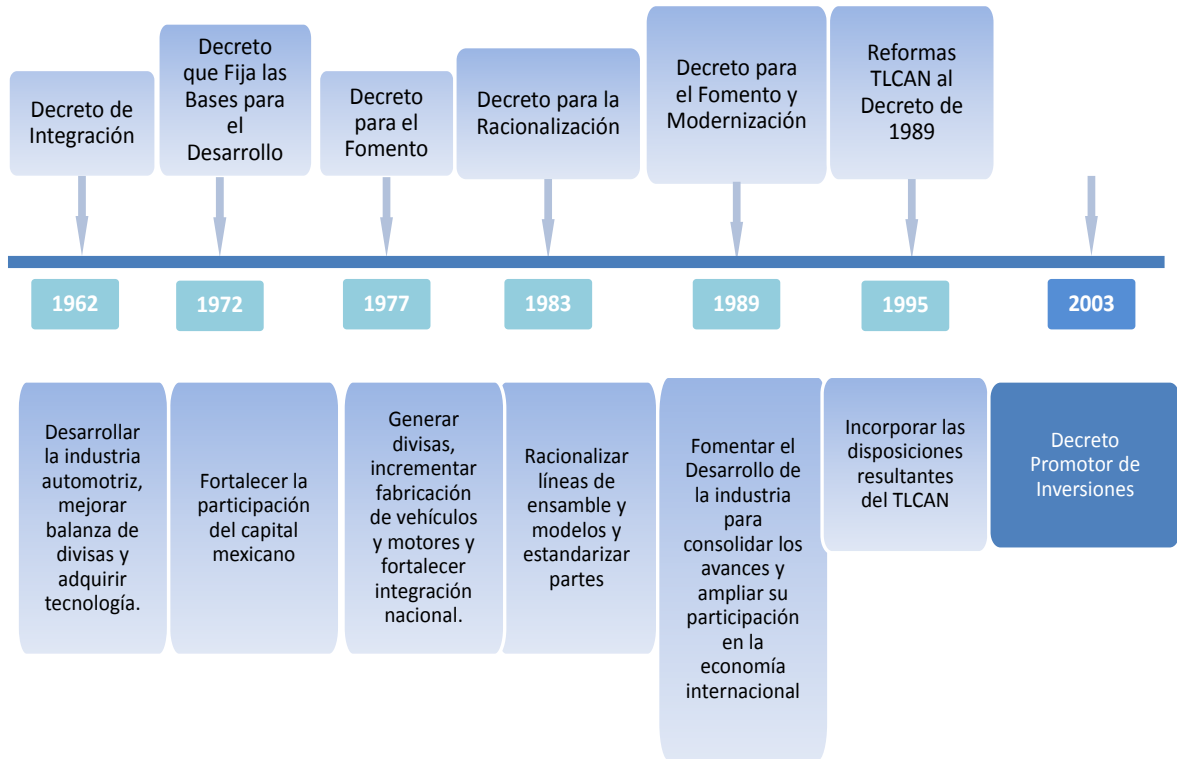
Decreto de Integración

Decreto que Fija las Bases para el Desarrollo

Decreto para el Fomento

Decreto para la Racionalización

Decreto para el Fomento y Modernización

Reformas TLCAN al Decreto de 1989

1962

1972

1977

1983

1989

1995

2003

Desarrollar la industria automotriz, mejorar balanza de divisas y adquirir tecnología.

Fortalecer la participación del capital mexicano

Generar divisas, incrementar fabricación de vehículos y motores y fortalecer integración nacional.

Racionalizar líneas de ensamble y modelos y estandarizar partes

Fomentar el Desarrollo de la industria para consolidar los avances y ampliar su participación en la economía internacional

Incorporar las disposiciones resultantes del TLCAN

Decreto Promotor de Inversiones